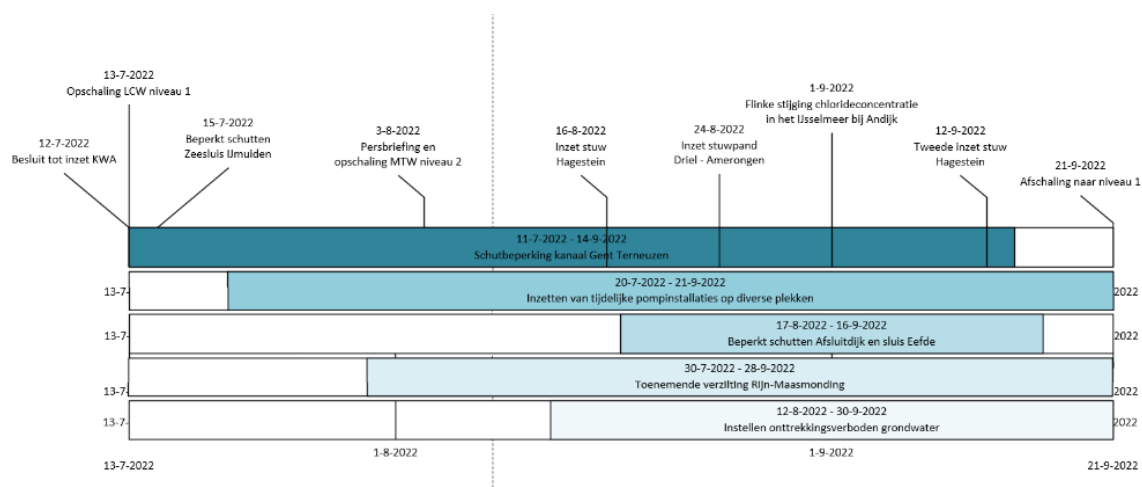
13-7-2022
Opschaling LCW niveau 1

15-7-2022
Beperkt schutten
Zeesluis IJmuiden

12-7-2022
Besluit tot inzet KWA

3-8-2022
Persbriefing en
opschaling MTW niveau 2

16-8-2022
Inzet stuw
Hagestein

24-8-2022
Inzet stuwpand
Driel - Amerongen

1-9-2022
Flinke stijging chlorideconcentratie
in het IJsselmeer bij Andijk

12-9-2022
Tweede inzet stuw
Hagestein

21-9-2022
Afschaling naar niveau 1

11-7-2022 - 14-9-2022
Schutbeperking kanaal Gent Terneuzen

13-7- 20-7-2022 - 21-9-2022
Inzetten van tijdelijke pompinstallaties op diverse plekken 2022

13-7- 17-8-2022 - 16-9-2022
Beperkt schutten Afsluitdijk en sluis Eefde 2022

13-7- 30-7-2022 - 28-9-2022
Toenemende verzilting Rijn-Maasmonding 2022

13-7- 12-8-2022 - 30-9-2022
Instellen onttrekkingsverboden grondwater 2022

13-7-2022 1-8-2022 1-9-2022 21-9-2022